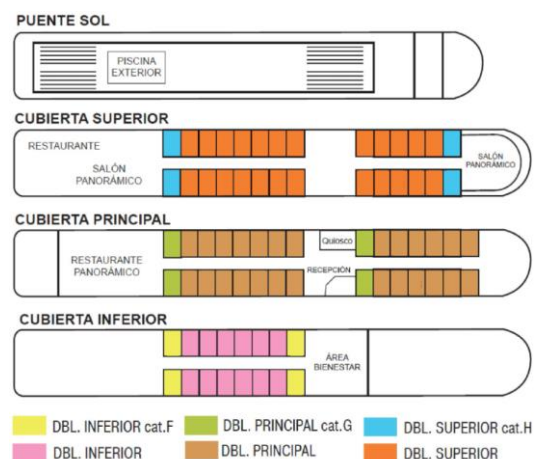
PUENTE SOL

PISCINA EXTERIOR

CUBIERTA SUPERIOR

RESTAURANTE

SALÓN PANORÁMICO

SALÓN PANORÁMICO

CUBIERTA PRINCIPAL

RESTAURANTE PANORÁMICO

Quiosco

RECEPCIÓN

CUBIERTA INFERIOR

ÁREA BIENESTAR

DBL. INFERIOR cat.F
DBL. PRINCIPAL cat.G
DBL. SUPERIOR cat.H
DBL. INFERIOR
DBL. PRINCIPAL
DBL. SUPERIOR